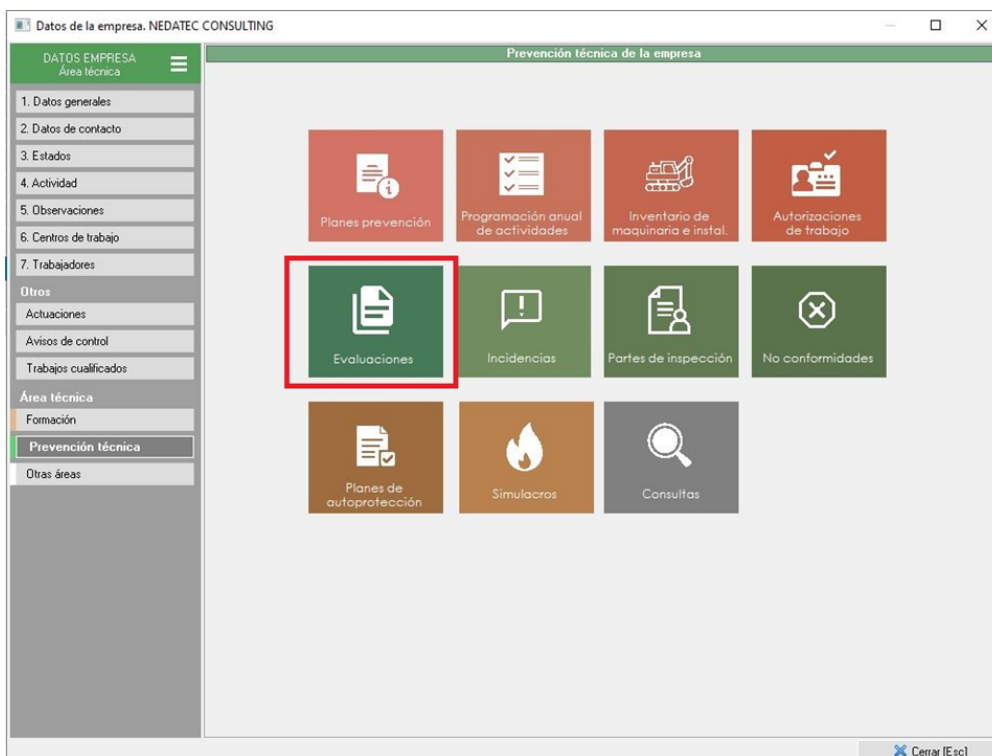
Datos de la empresa. NEDATEC CONSULTING

DATOS EMPRESA
Área técnica

1. Datos generales
2. Datos de contacto
3. Estados
4. Actividad
5. Observaciones
6. Centros de trabajo
7. Trabajadores

Otros
Actuaciones
Avisos de control
Trabajos cualificados

Área técnica
Formación
Prevención técnica
Otras áreas

Prevención técnica de la empresa

Planes prevención
Programación anual de actividades
Inventario de maquinaria e instal.
Autorizaciones de trabajo
Evaluaciones
Incidencias
Partes de inspección
No conformidades
Planes de autoprotección
Simulacros
Consultas

Cerrar [Esc]